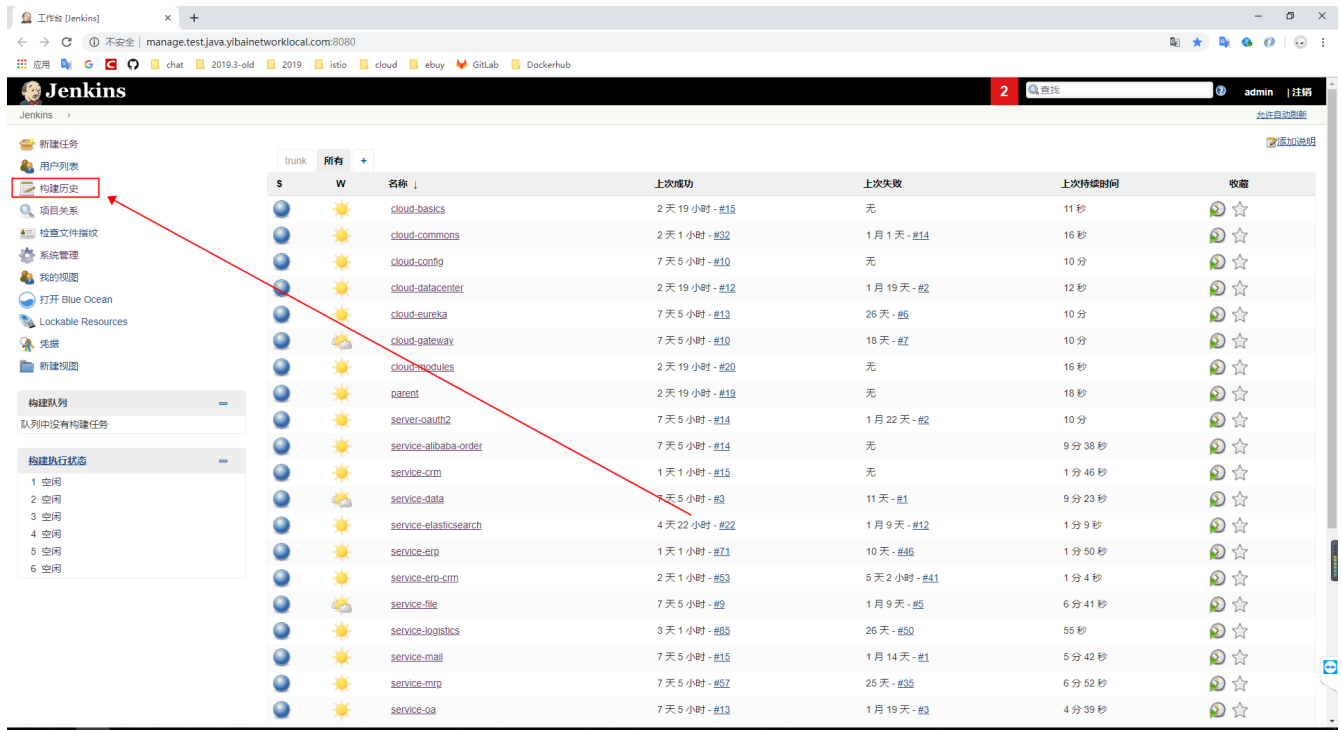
工作台 [Jenkins]

不安全 | manage.test.java.yibainetworklocal.com:8080

应用 G chat 2019.3-old 2019 istio cloud ebuy GitLab Dockerhub

Jenkins

2 查找 admin | 注销

Jenkins

允许自动刷新

新建任务
用户列表
构建历史
项目关系
检查文件指纹
系统管理
我的视图
打开 Blue Ocean
Lockable Resources
凭据
新建视图

构建队列
队列中没有构建任务

构建执行状态
1 空闲
2 空闲
3 空闲
4 空闲
5 空闲
6 空闲

添加说明

trunk 所有 +

| S | W | 名称 ↓ | 上次成功 | 上次失败 | 上次持续时间 | 收藏 |
|---|---|---|---|---|---|---|
| | | cloud-basics | 2 天 19 小时 - #15 | 无 | 11 秒 | |
| | | cloud-commons | 2 天 1 小时 - #32 | 1 月 1 天 - #14 | 16 秒 | |
| | | cloud-config | 7 天 5 小时 - #10 | 无 | 10 分 | |
| | | cloud-datacenter | 2 天 19 小时 - #12 | 1 月 19 天 - #2 | 12 秒 | |
| | | cloud-eureka | 7 天 5 小时 - #13 | 26 天 - #6 | 10 分 | |
| | | cloud-gateway | 7 天 5 小时 - #10 | 18 天 - #7 | 10 分 | |
| | | cloud-modules | 2 天 19 小时 - #20 | 无 | 16 秒 | |
| | | parent | 2 天 19 小时 - #19 | 无 | 18 秒 | |
| | | server-oauth2 | 7 天 5 小时 - #14 | 1 月 22 天 - #2 | 10 分 | |
| | | service-alibaba-order | 7 天 5 小时 - #14 | 无 | 9 分 38 秒 | |
| | | service-crm | 1 天 1 小时 - #15 | 无 | 1 分 46 秒 | |
| | | service-data | 7 天 5 小时 - #3 | 11 天 - #1 | 9 分 23 秒 | |
| | | service-elasticsearch | 4 天 22 小时 - #22 | 1 月 9 天 - #12 | 1 分 9 秒 | |
| | | service-erp | 1 天 1 小时 - #71 | 10 天 - #46 | 1 分 50 秒 | |
| | | service-erp-crm | 2 天 1 小时 - #53 | 5 天 2 小时 - #41 | 1 分 4 秒 | |
| | | service-file | 7 天 5 小时 - #9 | 1 月 9 天 - #5 | 6 分 41 秒 | |
| | | service-logistics | 3 天 1 小时 - #85 | 26 天 - #50 | 55 秒 | |
| | | service-mail | 7 天 5 小时 - #15 | 1 月 14 天 - #1 | 5 分 42 秒 | |
| | | service-mrp | 7 天 5 小时 - #57 | 25 天 - #35 | 6 分 52 秒 | |
| | | service-oa | 7 天 5 小时 - #13 | 1 月 19 天 - #3 | 4 分 39 秒 | |